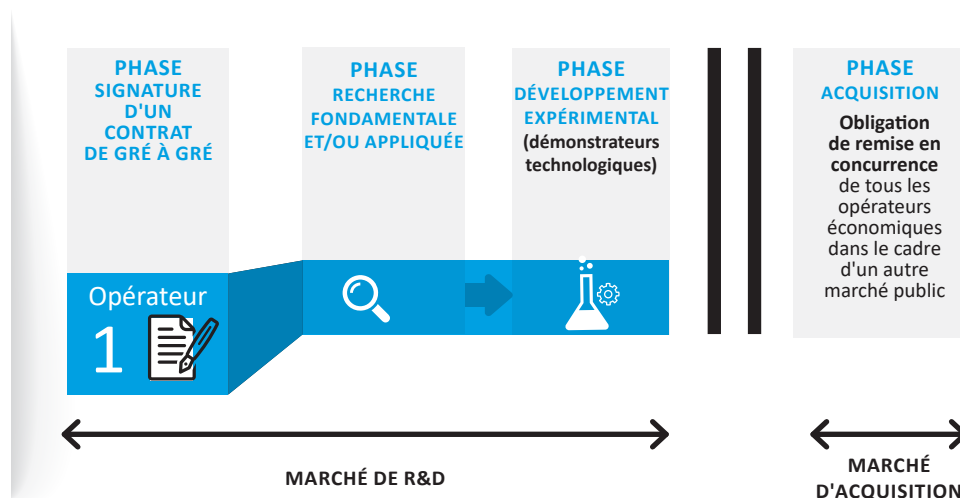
PHASE
SIGNATURE D'UN CONTRAT DE GRÉ À GRÉ

PHASE
RECHERCHE FONDAMENTALE ET/OU APPLIQUÉE

PHASE
DÉVELOPPEMENT EXPÉRIMENTAL
(démonstrateurs technologiques)

PHASE
ACQUISITION
Obligation de remise en concurrence de tous les opérateurs économiques dans le cadre d'un autre marché public

Opérateur
1

MARCHÉ DE R&D

MARCHÉ D'ACQUISITION